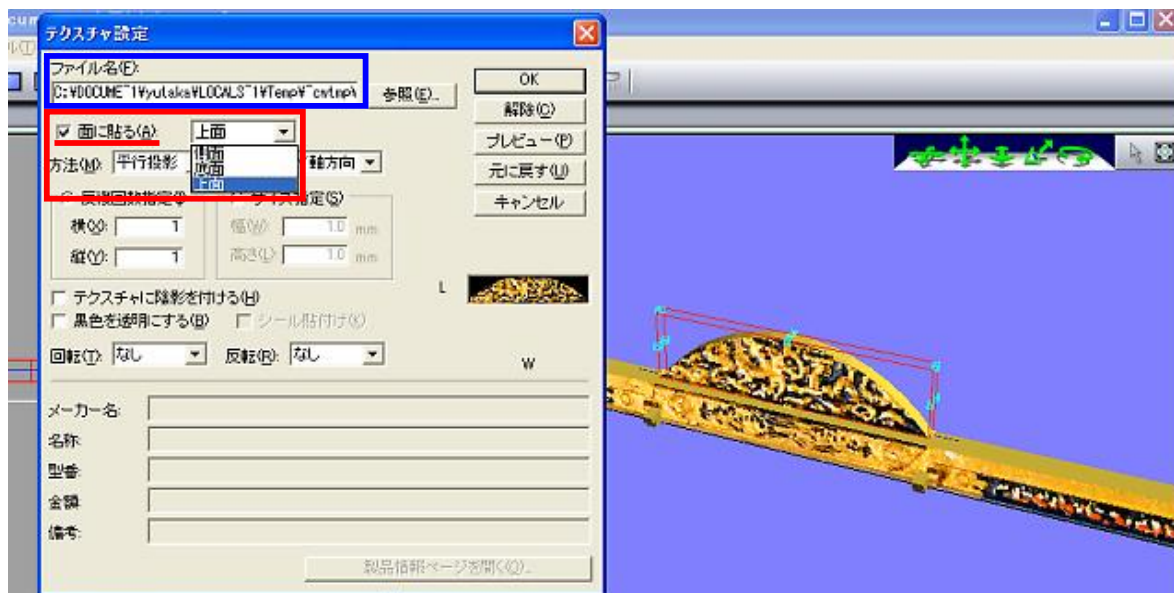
テクスチャ設定

ファイル名(F):
C:¥DOCUME~1¥yutaka¥LOCALS~1¥Temp¥~cvtmp¥
参照(E)...

OK
解除(C)
プレビュー(P)
元に戻す(U)
キャンセル

☑ 面に貼る(A) 上面
側面
底面
上面

方法(M): 平行投影 軸方向

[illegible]回数指定(I)
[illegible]指定(S)
横(X): 1
縦(Y): 1
幅(W): 1.0 mm
高さ(L): 1.0 mm

L

テクスチャに陰影を付ける(H)
黒色を透明にする(B)
シール貼付け(K)

回転(T): なし
反転(R): なし

W

メーカー名:
名称:
型番:
金額:
備考:

製品情報ページを開く(Q)...